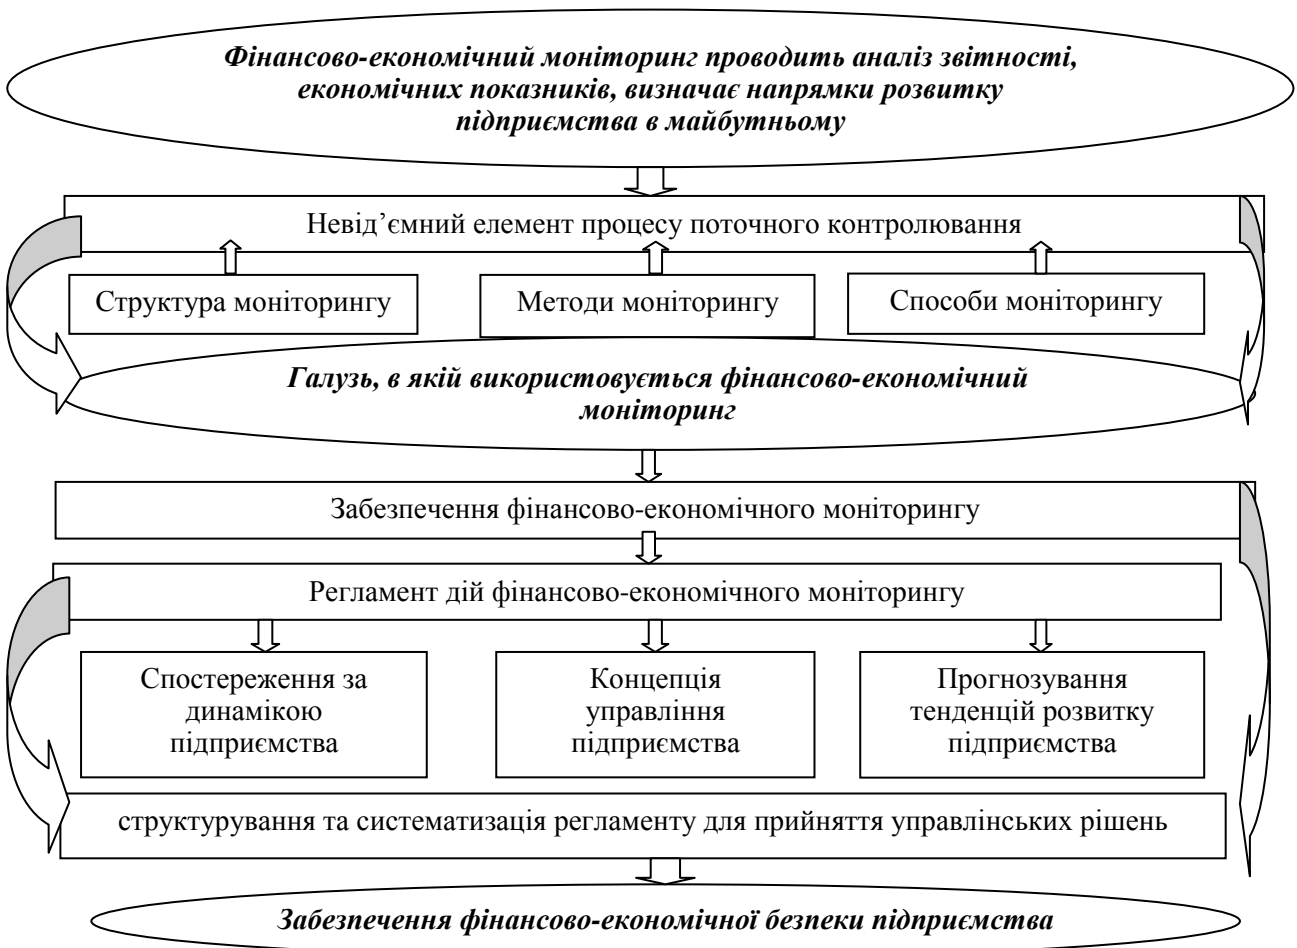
Фінансово-економічний моніторинг проводить аналіз звітності, економічних показників, визначає напрямки розвитку підприємства в майбутньому

Невід'ємний елемент процесу поточного контролювання

Структура моніторингу

Методи моніторингу

Способи моніторингу

Галузь, в якій використовується фінансово-економічний моніторинг

Забезпечення фінансово-економічного моніторингу

Регламент дій фінансово-економічного моніторингу

Спостереження за динамікою підприємства

Концепція управління підприємства

Прогнозування тенденцій розвитку підприємства

структурування та систематизація регламенту для прийняття управлінських рішень

Забезпечення фінансово-економічної безпеки підприємства